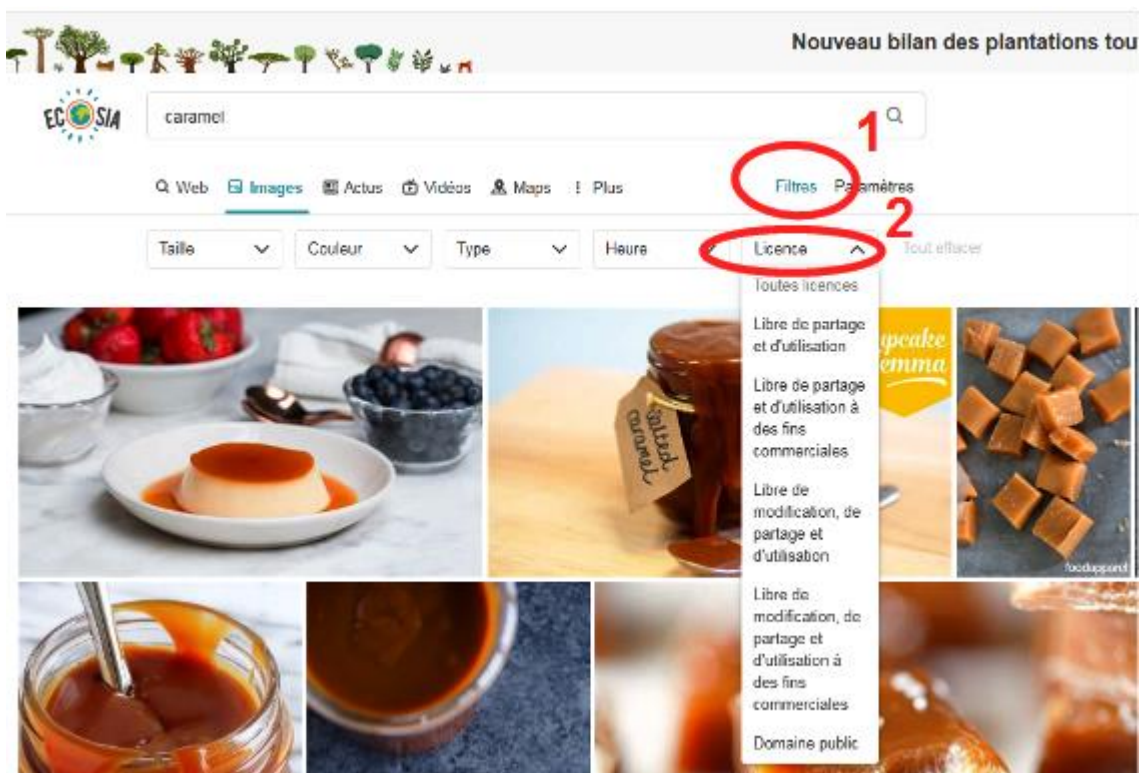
Nouveau bilan des plantations tou

ECOSIA

caramel

1

Web Images Actus Vidéos Maps Plus

Filtres Paramètres

2

Taille Couleur Type Heure Licence Tout effacer

Toutes licences

Libre de partage et d'utilisation

Libre de partage et d'utilisation à des fins commerciales

Libre de modification, de partage et d'utilisation

Libre de modification, de partage et d'utilisation à des fins commerciales

Domaine public

salted caramel

upcake emma

foodiepand